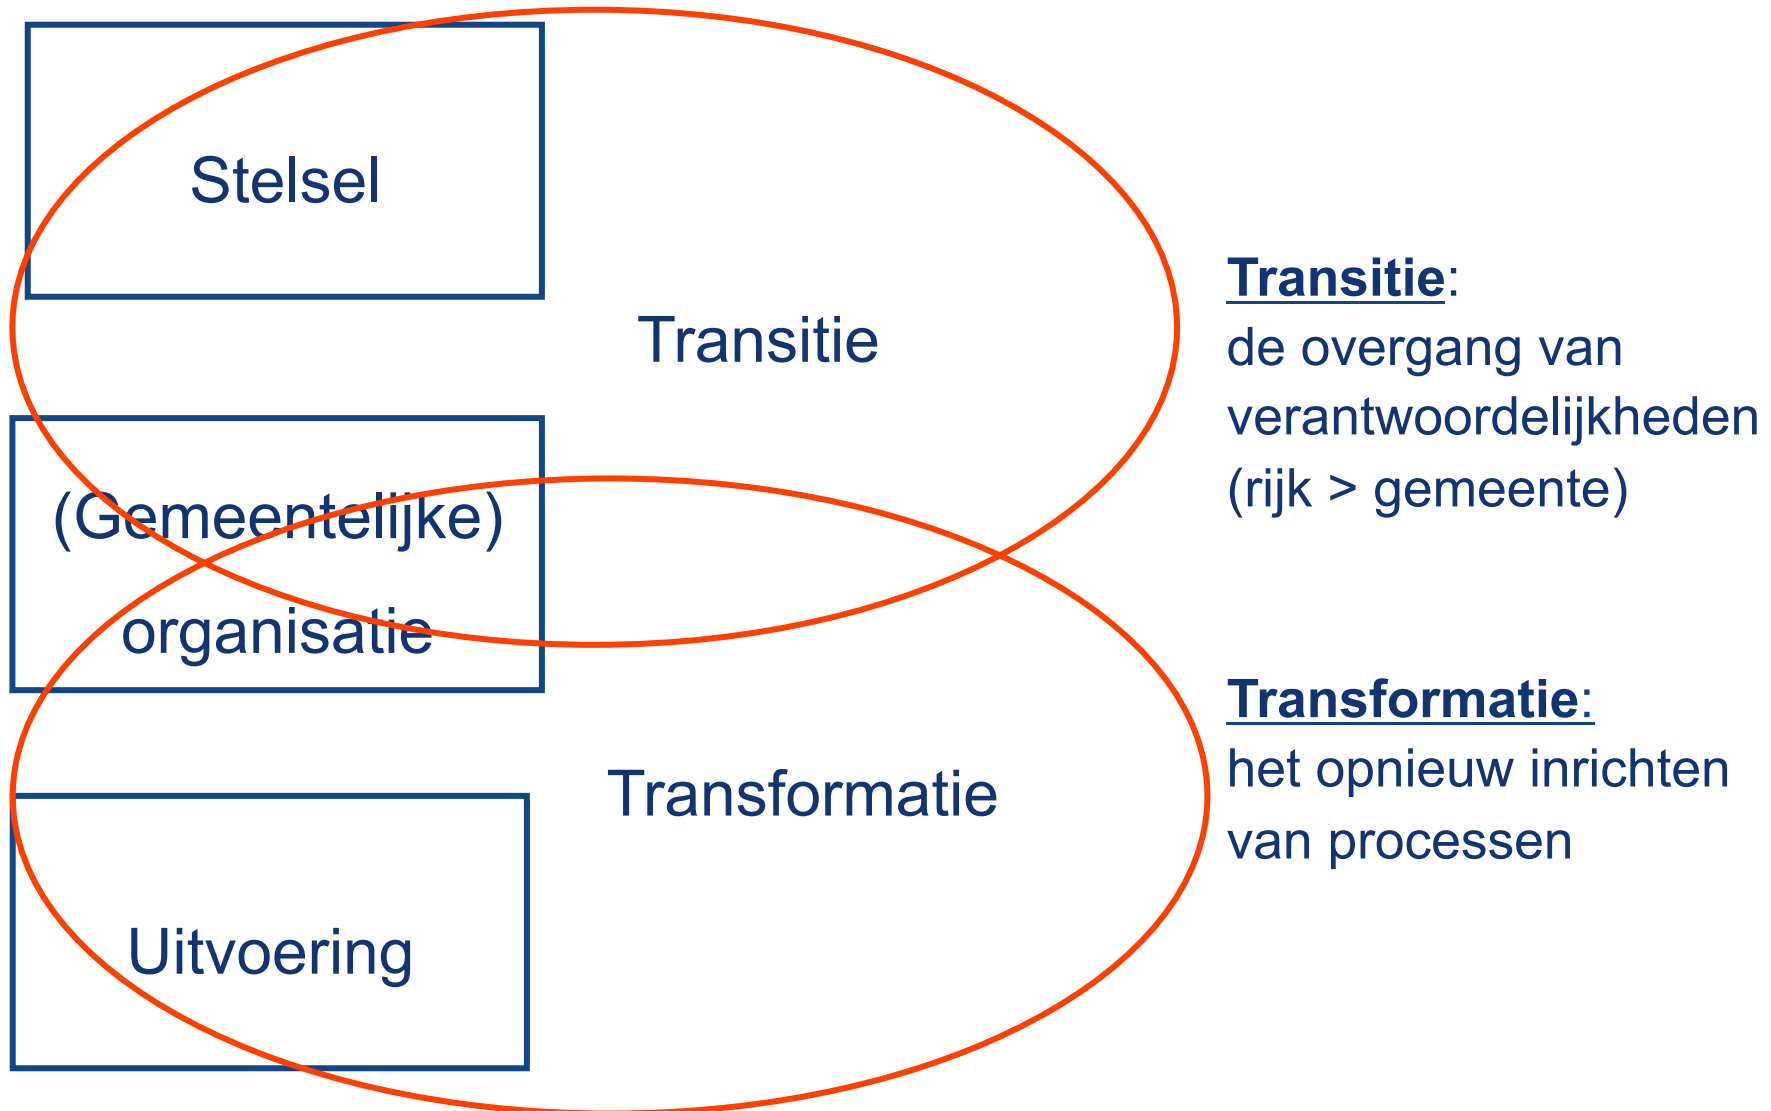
Stelsel

Transitie

(Gemeentelijke) organisatie

Transformatie

Uitvoering

**Transitie**:
de overgang van verantwoordelijkheden (rijk > gemeente)

**Transformatie**:
het opnieuw inrichten van processen